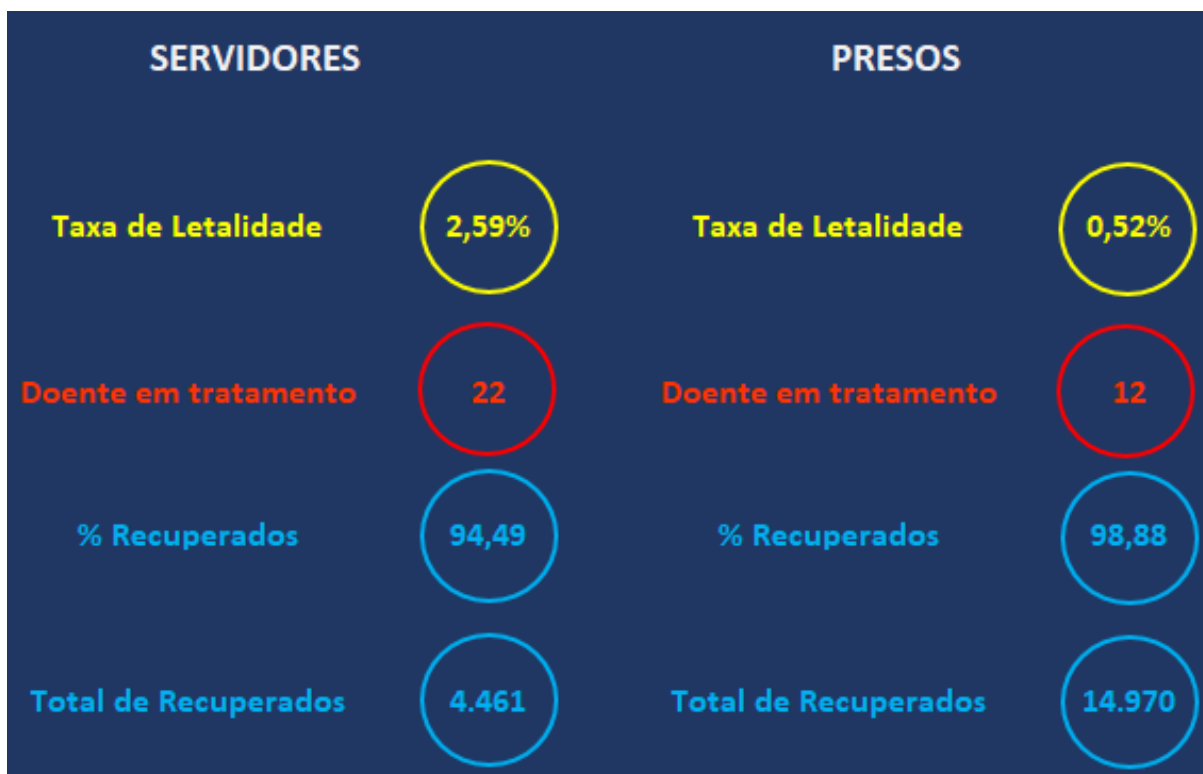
SERVIDORES

Taxa de Letalidade 2,59%

Doente em tratamento 22

% Recuperados 94,49

Total de Recuperados 4.461

PRESOS

Taxa de Letalidade 0,52%

Doente em tratamento 12

% Recuperados 98,88

Total de Recuperados 14.970